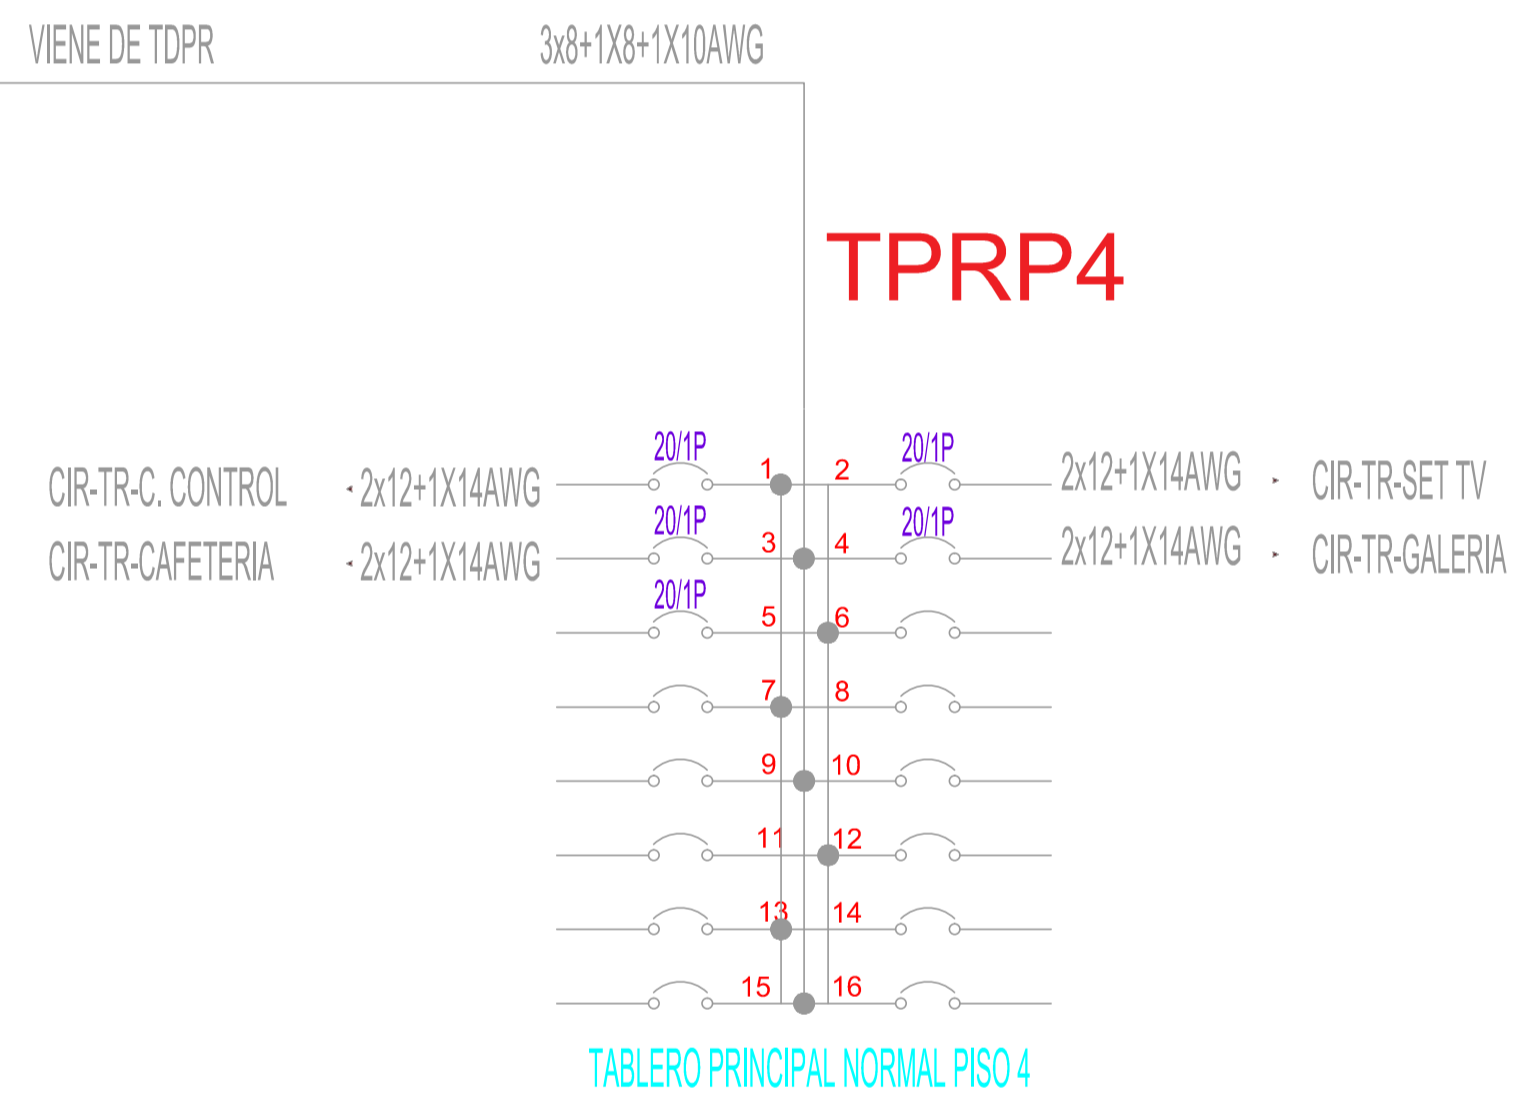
VIENE DE TDPR

3x8+1X8+1X10AWG

TPRP4

CIR-TR-C. CONTROL 2x12+1X14AWG 20/1P 1 2 20/1P 2x12+1X14AWG CIR-TR-SET TV

CIR-TR-CAFETERIA 2x12+1X14AWG 20/1P 3 4 20/1P 2x12+1X14AWG CIR-TR-GALERIA

20/1P 5 6

7 8

9 10

11 12

13 14

15 16

TABLERO PRINCIPAL NORMAL PISO 4